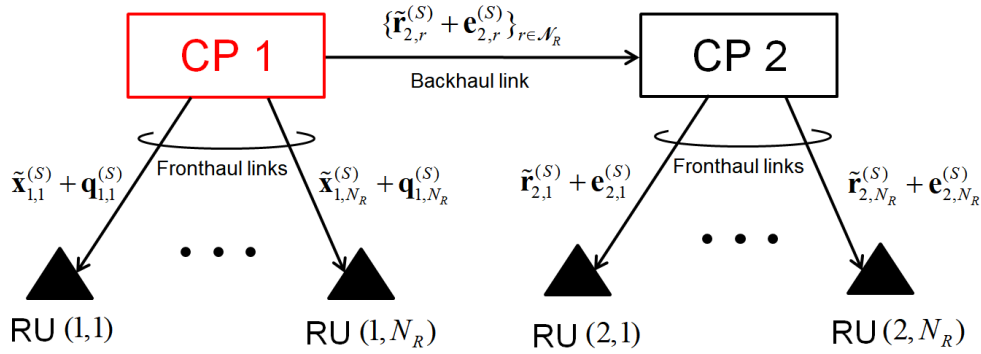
CP 1

$\{\tilde{\mathbf{r}}_{2,r}^{(S)} + \mathbf{e}_{2,r}^{(S)}\}_{r\in\mathcal{N}_R}$

Backhaul link

CP 2

Fronthaul links

$\tilde{\mathbf{x}}_{1,1}^{(S)} + \mathbf{q}_{1,1}^{(S)}$

$\tilde{\mathbf{x}}_{1,N_R}^{(S)} + \mathbf{q}_{1,N_R}^{(S)}$

Fronthaul links

$\tilde{\mathbf{r}}_{2,1}^{(S)} + \mathbf{e}_{2,1}^{(S)}$

$\tilde{\mathbf{r}}_{2,N_R}^{(S)} + \mathbf{e}_{2,N_R}^{(S)}$

RU $(1,1)$

RU $(1,N_R)$

RU $(2,1)$

RU $(2,N_R)$